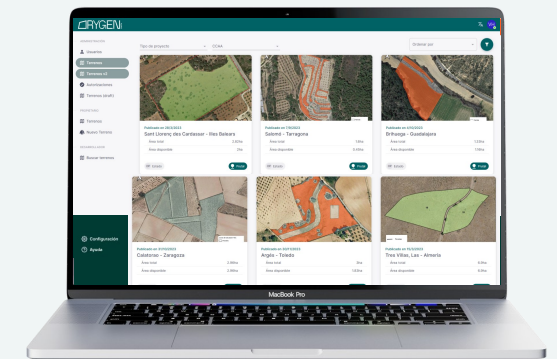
ORYGEN

Usuarios
Terrenos
Terrenos v2
Acometividades
Terrenos (draft)

Terrenos
Nuevo Terreno

Buscar terrenos

Configuración
Ayuda

Tipo de proyecto
CCAA
Ordenar por

Publicado en 20/12/2023
Sant Llorenç des Cardassar - Illes Balears
Área total
Área disponible
Detalle
Postal

Publicado en 7/03/2023
Solomó - Tarragona
Área total
Área disponible
Detalle
Postal

Publicado en 6/03/2023
Brihuega - Guadalajara
Área total
Área disponible
Detalle
Postal

Publicado en 31/03/2023
Calatorao - Zaragoza
Área total
Área disponible

Publicado en 30/03/2023
Argés - Toledo
Área total
Área disponible

Publicado en 14/03/2023
Tres Villas, Las - Almería
Área total
Área disponible

MacBook Pro